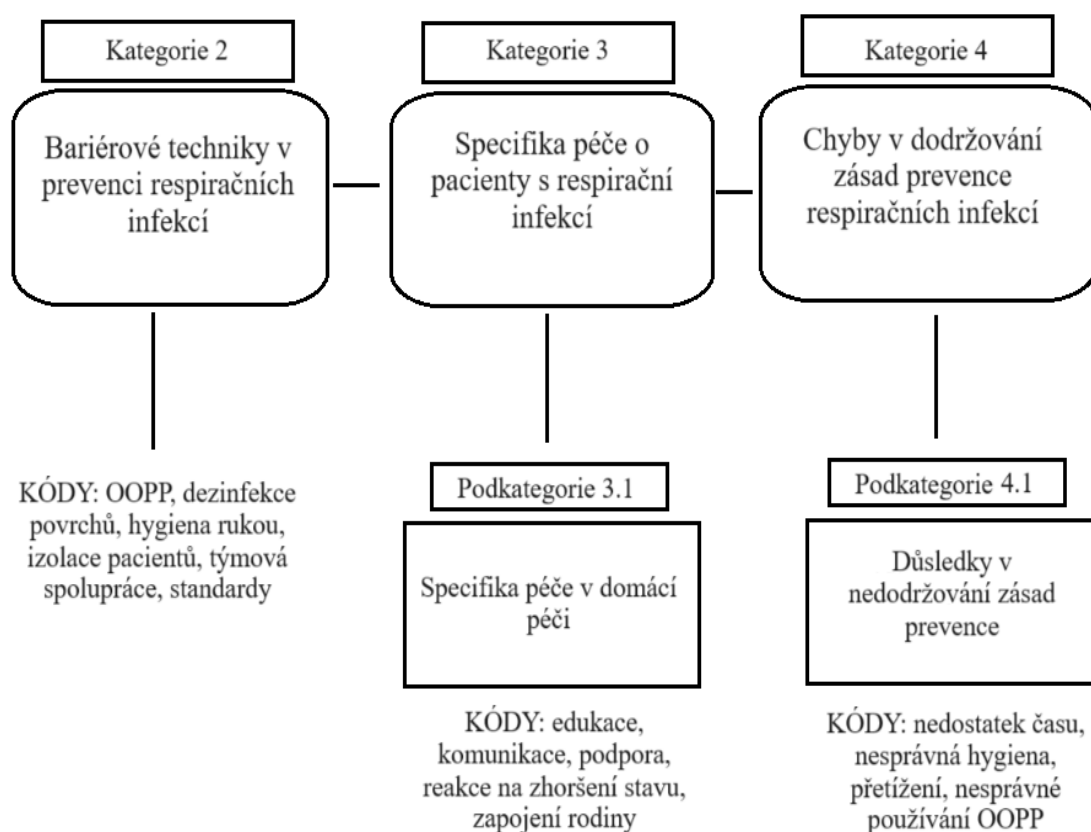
Kategorie 2

Bariérové techniky v prevenci respiračních infekcí

KÓDY: OOPP, dezinfekce povrchů, hygiena rukou, izolace pacientů, týmová spolupráce, standardy

Kategorie 3

Specifika péče o pacienty s respirační infekcí

Podkategorie 3.1

Specifika péče v domácí péči

KÓDY: edukace, komunikace, podpora, reakce na zhoršení stavu, zapojení rodiny

Kategorie 4

Chyby v dodržování zásad prevence respiračních infekcí

Podkategorie 4.1

Důsledky v nedodržování zásad prevence

KÓDY: nedostatek času, nesprávná hygiena, přetížení, nesprávné používání OOPP